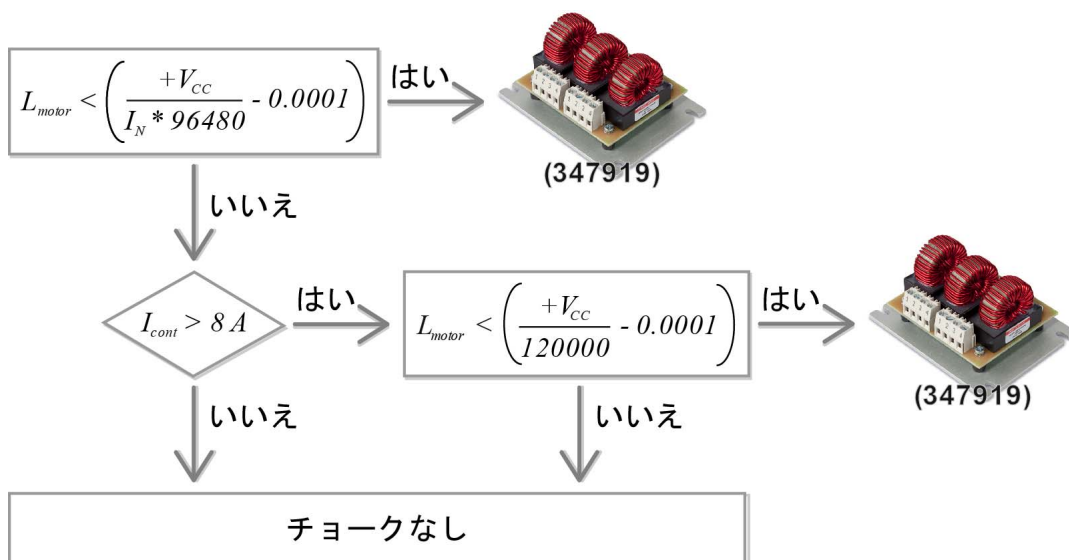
$L_{motor} < \left( \frac{+V_{CC}}{I_N * 96480} - 0.0001 \right)$

はい

(347919)

いいえ

$I_{cont} > 8\,A$

はい

$L_{motor} < \left( \frac{+V_{CC}}{120000} - 0.0001 \right)$

はい

(347919)

いいえ

いいえ

チョークなし